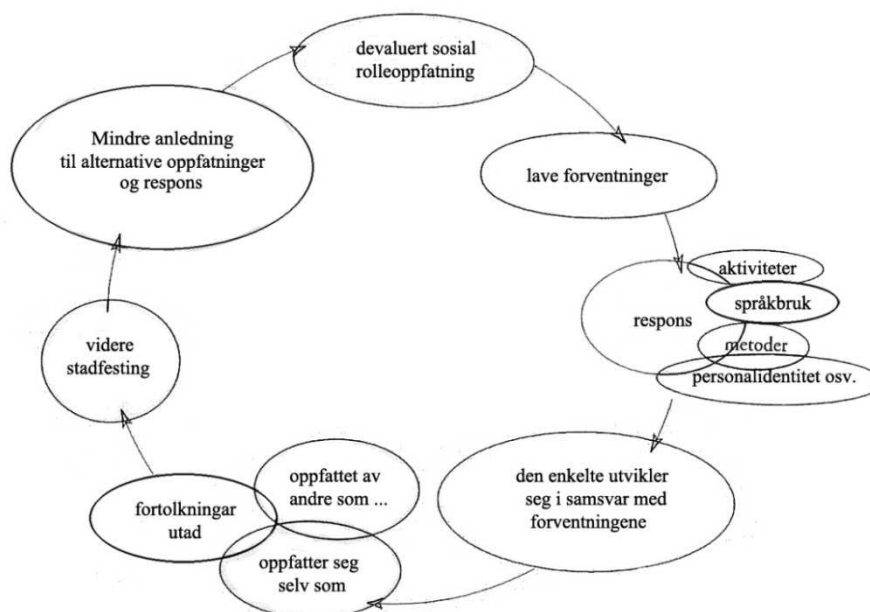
devaluert sosial rolleoppfatning

lave forventninger

respons

aktiviteter

språkbruk

metoder

personalidentitet osv.

den enkelte utvikler seg i samsvar med forventningene

oppfatter seg selv som

oppfattet av andre som ...

fortolkningar utad

videre stadfesting

Mindre anledning til alternative oppfatninger og respons